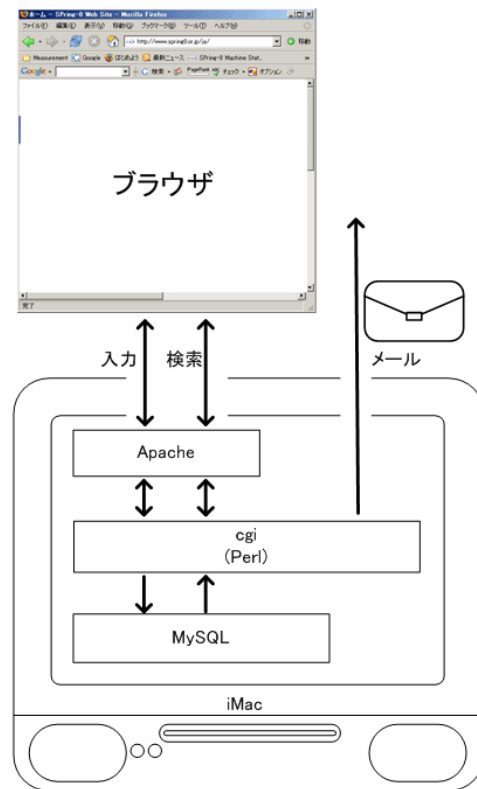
ホーム - SPring-8 Web Site - Mozilla Firefox
ファイル(F) 編集(E) 表示(V) 移動(G) ブックマーク(B) ツール(T) ヘルプ(H)
http://www.spring8.or.jp/ja/
移動
Measurement Google はじめよう 最新ニュース SPring-8 Machine Stat...
Google
検索
チェック
オプション
ブラウザ
完了

入力 検索
メール
Apache
cgi
(Perl)
MySQL
iMac